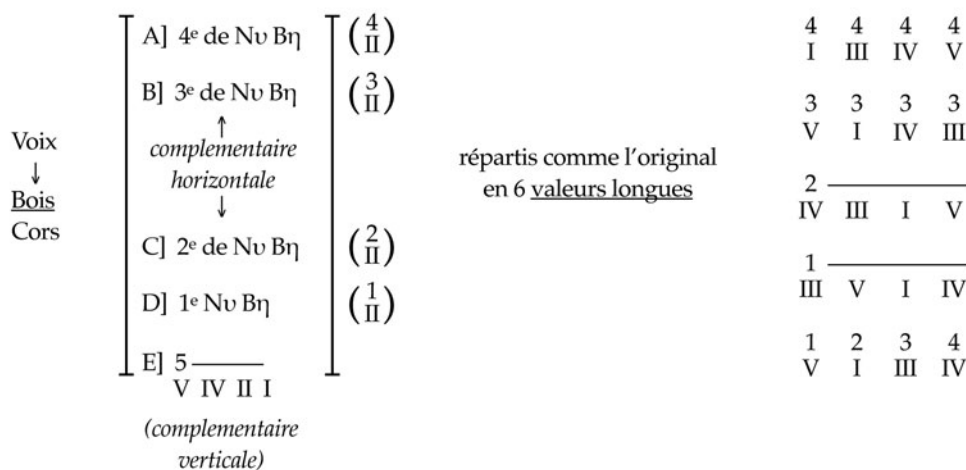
Voix
↓
Bois
Cors

A] 4e de Nυ Bη
B] 3e de Nυ Bη
↑
complementaire horizontale
↓
C] 2e de Nυ Bη
D] 1e Nυ Bη
E] 5 ——
V IV II I
(complementaire verticale)

$\left(\frac{4}{II}\right)$
$\left(\frac{3}{II}\right)$
$\left(\frac{2}{II}\right)$
$\left(\frac{1}{II}\right)$

répartis comme l'original en 6 valeurs longues

| 4 | 4 | 4 | 4 |
|---|---|---|---|
| I | III | IV | V |

| 3 | 3 | 3 | 3 |
|---|---|---|---|
| V | I | IV | III |

2 ——
IV III I V

1 ——
III V I IV

| 1 | 2 | 3 | 4 |
|---|---|---|---|
| V | I | III | IV |